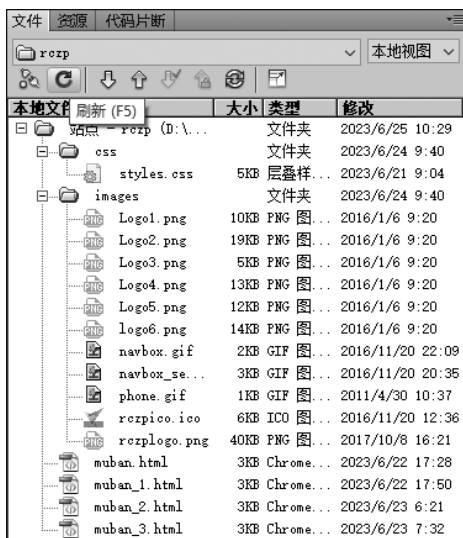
文件 资源 代码片断

rczp 本地视图

刷新 (F5)

| 本地文件 | 大小 | 类型 | 修改 |
|---|---|---|---|
| 站点 - rczp (D:\... | | 文件夹 | 2023/6/25 10:29 |
| css | | 文件夹 | 2023/6/24 9:40 |
| styles.css | 5KB | 层叠样... | 2023/6/21 9:04 |
| images | | 文件夹 | 2023/6/24 9:40 |
| Logo1.png | 10KB | PNG 图... | 2016/1/6 9:20 |
| Logo2.png | 19KB | PNG 图... | 2016/1/6 9:20 |
| Logo3.png | 5KB | PNG 图... | 2016/1/6 9:20 |
| Logo4.png | 13KB | PNG 图... | 2016/1/6 9:20 |
| Logo5.png | 12KB | PNG 图... | 2016/1/6 9:20 |
| logo6.png | 14KB | PNG 图... | 2016/1/6 9:20 |
| navbox.gif | 2KB | GIF 图... | 2016/11/20 22:09 |
| navbox_se... | 3KB | GIF 图... | 2016/11/20 20:35 |
| phone.gif | 1KB | GIF 图... | 2011/4/30 10:37 |
| rczpico.ico | 6KB | ICO 图... | 2016/11/20 12:36 |
| rczplogo.png | 40KB | PNG 图... | 2017/10/8 16:21 |
| muban.html | 3KB | Chrome... | 2023/6/22 17:28 |
| muban_1.html | 3KB | Chrome... | 2023/6/22 17:50 |
| muban_2.html | 3KB | Chrome... | 2023/6/23 6:21 |
| muban_3.html | 3KB | Chrome... | 2023/6/23 7:32 |